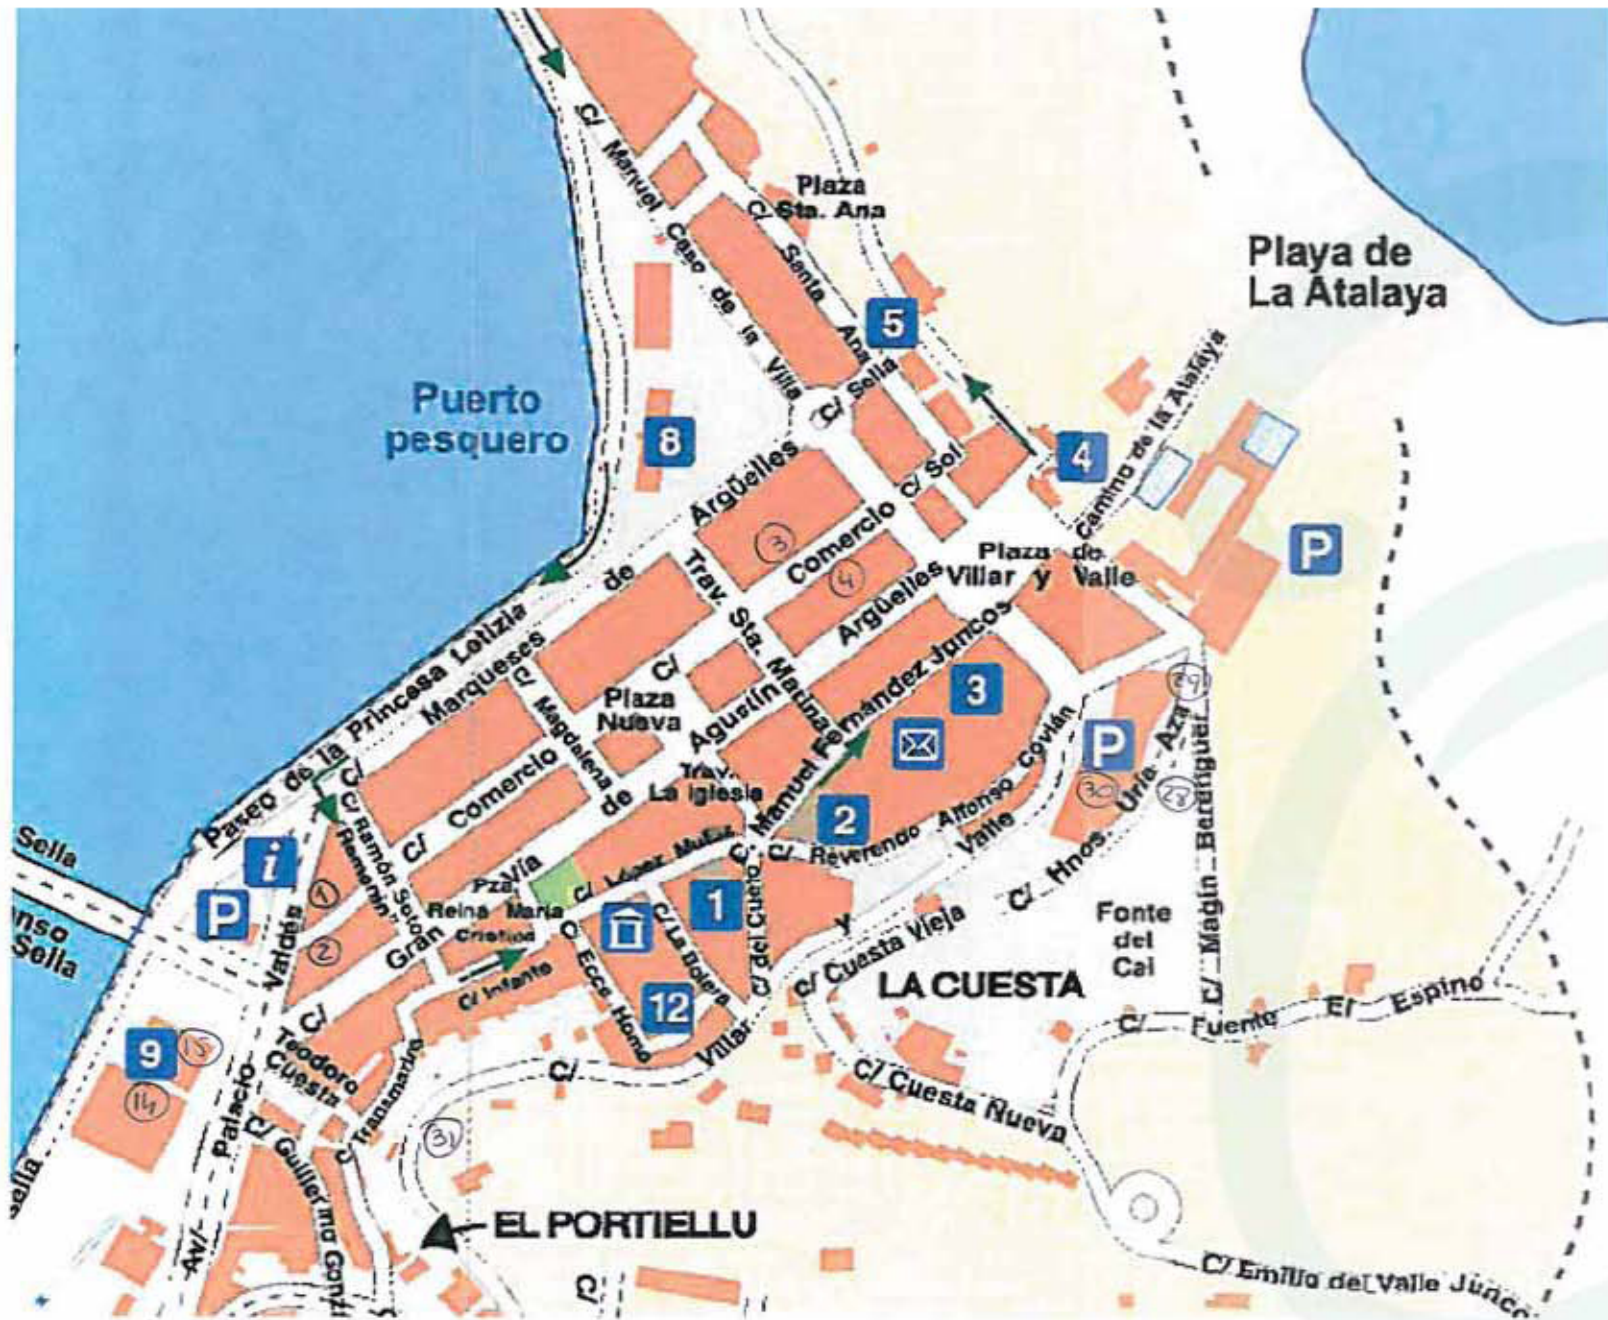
C/ Manuel Caso de la Villa

Plaza Sta. Ana

C/ Santa Ana

Playa de La Atalaya

5

Puerto pesquero

C/ Sella

8

4

Camino de la Atalaya

Argüelles

C/ Sol

3

Comercio

4

Plaza Villar y Valle

P

Paseo de la Princesa Letizia

Marqueses de Argüelles

Trav. Sta. Marina

C/ Magdalena

Plaza Nueva

C/ Agustín

C/ Manuel Fernández Juncos

3

29

P

C/ Alfonso Covián

C/ Comercio

de La iglesia

Trav.

30

28

Hnos. Uría Aza

Sella

i

C/ Ramón Soto Remaran

2

C/ Reverendo

Valle

C/ Magín Berenguer

P

1

Gran Vía

Pza. Reina María Cristina

C/ López Muñiz

1

Fonte del Cai

Alfonso Sella

Valdés

2

C/ Infante

C/ Ecce Homo

C/ La Bolera

C/ del Cuelo

y

C/ Cuesta Vieja

LA CUESTA

C/ Fuente El Espino

C/ Teodoro Cuesta

12

Villar

9

15

14

Palacio

C/ Trasmarina

C/

C/ Cuesta Nueva

31

Sella

C/ Guillermina Gonz

Av/

EL PORTIELLU

C/

C/ Emilio del Valle Junco